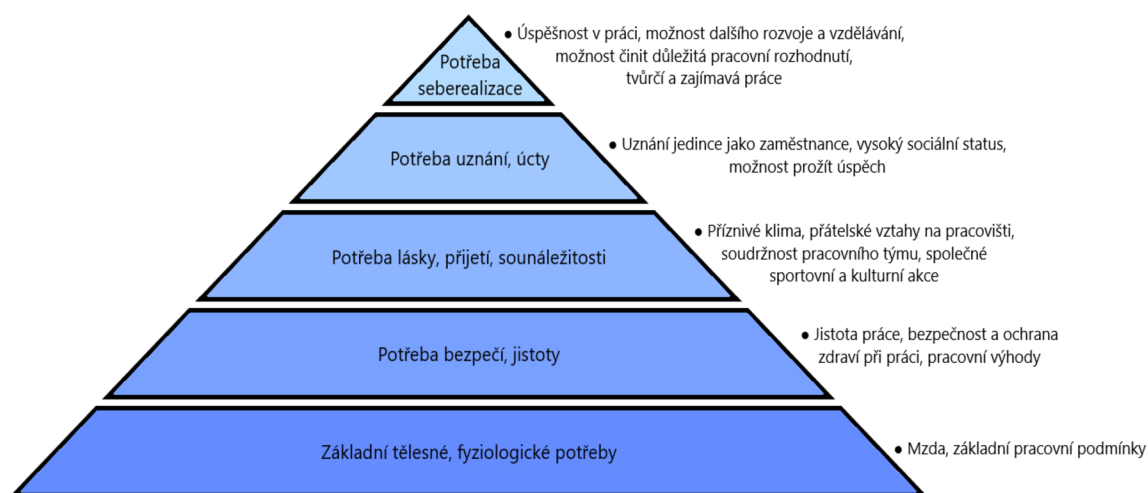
Potřeba seberealizace

● Úspěšnost v práci, možnost dalšího rozvoje a vzdělávání, možnost činit důležitá pracovní rozhodnutí, tvůrčí a zajímavá práce

Potřeba uznání, úcty

● Uznání jedince jako zaměstnance, vysoký sociální status, možnost prožít úspěch

Potřeba lásky, přijetí, sounáležitosti

● Příznivé klima, přátelské vztahy na pracovišti, soudržnost pracovního týmu, společné sportovní a kulturní akce

Potřeba bezpečí, jistoty

● Jistota práce, bezpečnost a ochrana zdraví při práci, pracovní výhody

Základní tělesné, fyziologické potřeby

● Mzda, základní pracovní podmínky